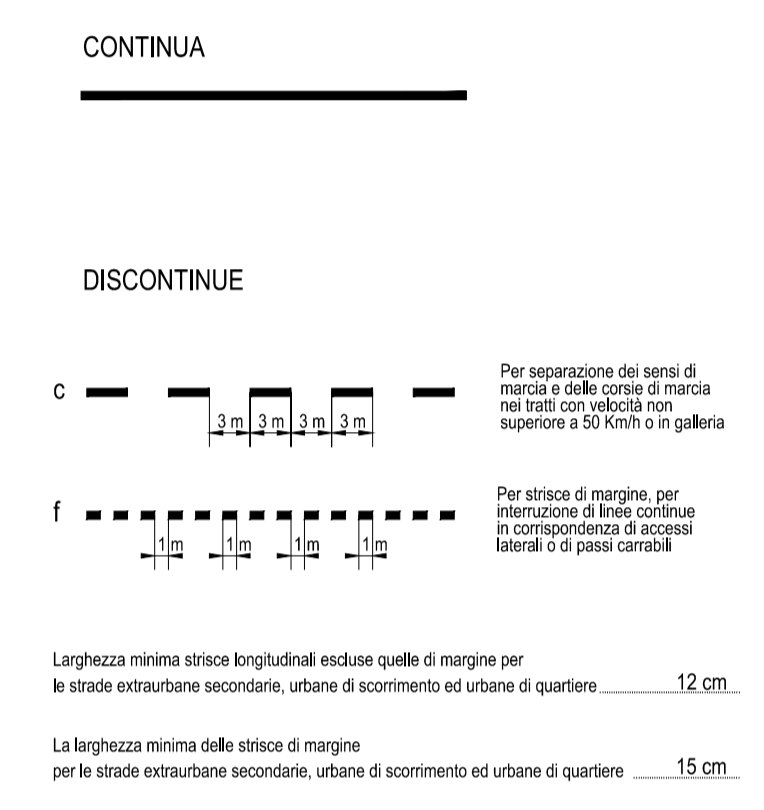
CONTINUA

DISCONTINUE

c

3 m 3 m 3 m 3 m

Per separazione dei sensi di marcia e delle corsie di marcia nei tratti con velocità non superiore a 50 Km/h o in galleria

f

1 m 1 m 1 m 1 m

Per strisce di margine, per interruzione di linee continue in corrispondenza di accessi laterali o di passi carrabili

Larghezza minima strisce longitudinali escluse quelle di margine per le strade extraurbane secondarie, urbane di scorrimento ed urbane di quartiere ........ 12 cm

La larghezza minima delle strisce di margine per le strade extraurbane secondarie, urbane di scorrimento ed urbane di quartiere ........ 15 cm